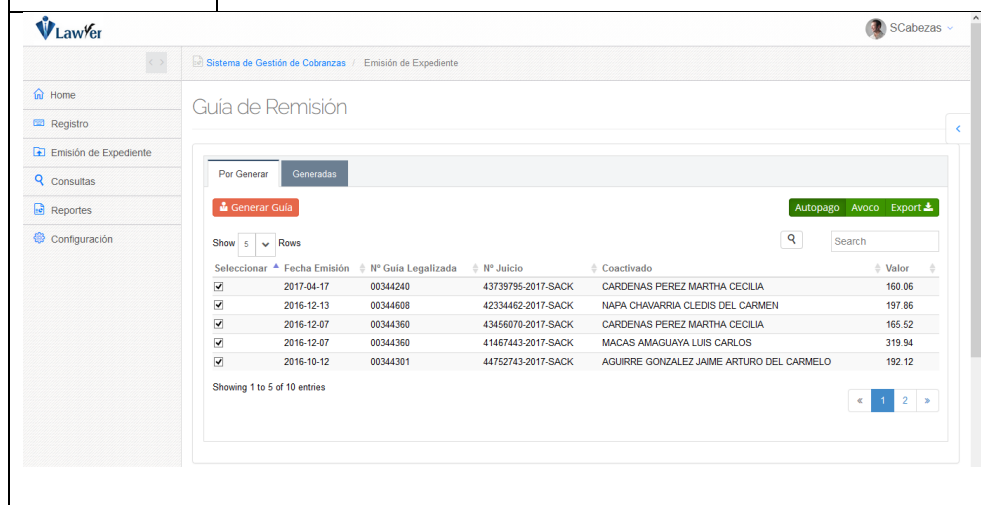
Lawyer

SCabezas

Home
Registro
Emisión de Expediente
Consultas
Reportes
Configuración

Sistema de Gestión de Cobranzas / Emisión de Expediente

Guía de Remisión

Por Generar | Generadas

Generar Guía

Autopago | Avoco | Export

Show 5 Rows

Search

| Seleccionar | Fecha Emisión | Nº Guía Legalizada | Nº Juicio | Coactivado | Valor |
|---|---|---|---|---|---|
| ☑ | 2017-04-17 | 00344240 | 43739795-2017-SACK | CARDENAS PEREZ MARTHA CECILIA | 160.06 |
| ☑ | 2016-12-13 | 00344608 | 42334462-2017-SACK | NAPA CHAVARRIA CLEDIS DEL CARMEN | 197.86 |
| ☑ | 2016-12-07 | 00344360 | 43456070-2017-SACK | CARDENAS PEREZ MARTHA CECILIA | 165.52 |
| ☑ | 2016-12-07 | 00344360 | 41467443-2017-SACK | MACAS AMAGUAYA LUIS CARLOS | 319.94 |
| ☑ | 2016-10-12 | 00344301 | 44752743-2017-SACK | AGUIRRE GONZALEZ JAIME ARTURO DEL CARMELO | 192.12 |

Showing 1 to 5 of 10 entries

« 1 2 »